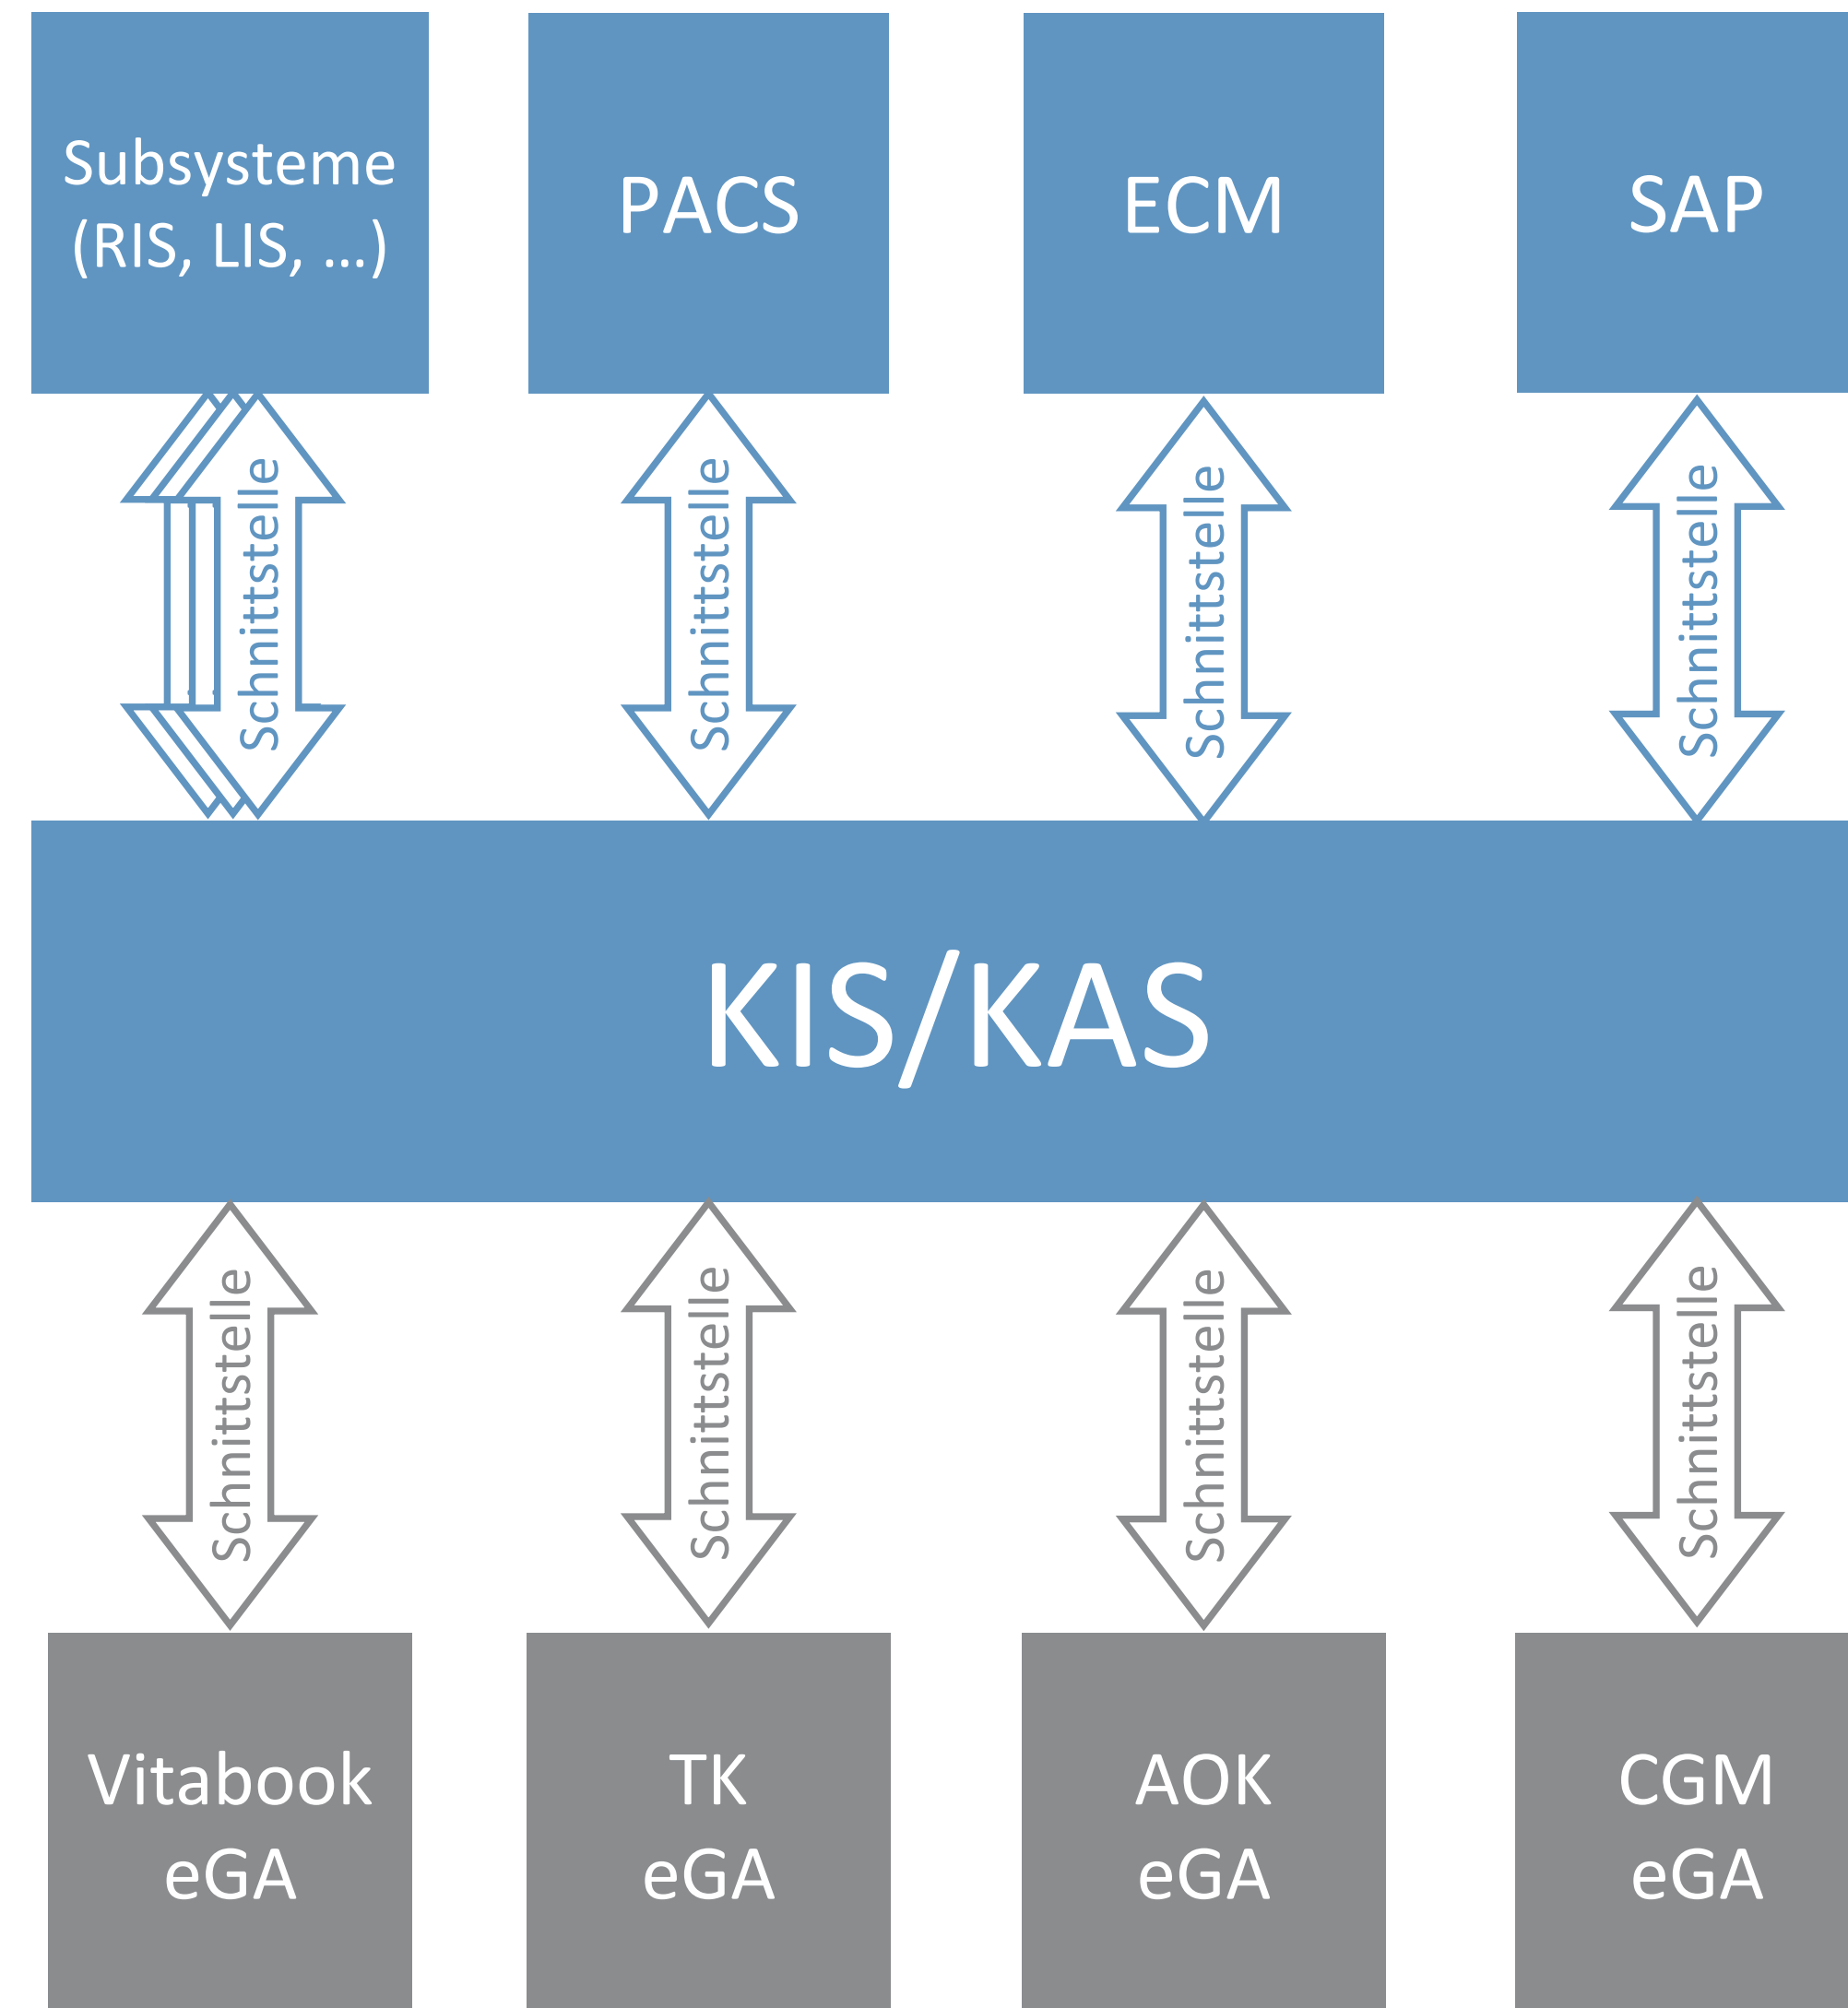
Subsysteme (RIS, LIS, …)

PACS

ECM

SAP

Schnittstelle

Schnittstelle

Schnittstelle

Schnittstelle

KIS/KAS

Schnittstelle

Schnittstelle

Schnittstelle

Schnittstelle

Vitabook eGA

TK eGA

AOK eGA

CGM eGA